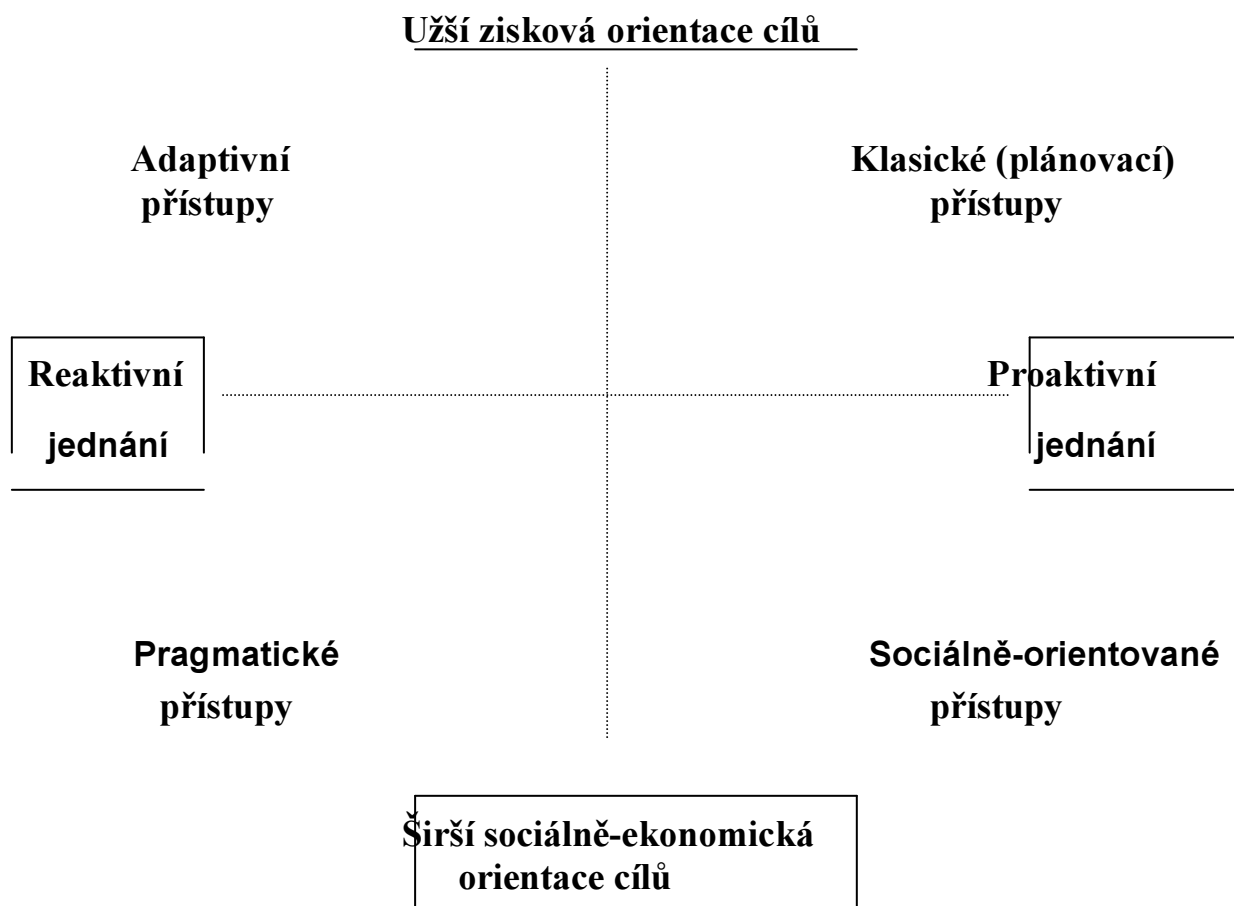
Užší zisková orientace cílů

Adaptivní přístupy

Klasické (plánovací) přístupy

Reaktivní jednání

Proaktivní jednání

Pragmatické přístupy

Sociálně-orientované přístupy

Širší sociálně-ekonomická orientace cílů